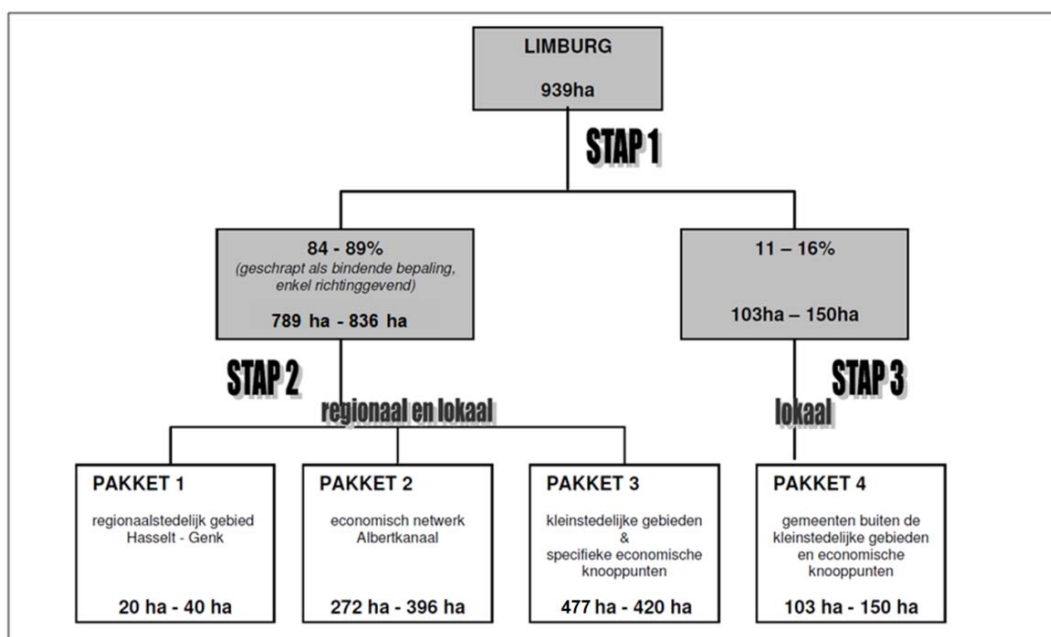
LIMBURG

939ha

STAP 1

84 - 89%
(geschrapt als bindende bepaling, enkel richtinggevend)

789 ha - 836 ha

11 – 16%

103ha – 150ha

STAP 2

regionaal en lokaal

STAP 3

lokaal

PAKKET 1

regionaalstedelijk gebied Hasselt - Genk

20 ha - 40 ha

PAKKET 2

economisch netwerk Albertkanaal

272 ha - 396 ha

PAKKET 3

kleinstedelijke gebieden & specifieke economische knooppunten

477 ha - 420 ha

PAKKET 4

gemeenten buiten de kleinstedelijke gebieden en economische knooppunten

103 ha - 150 ha